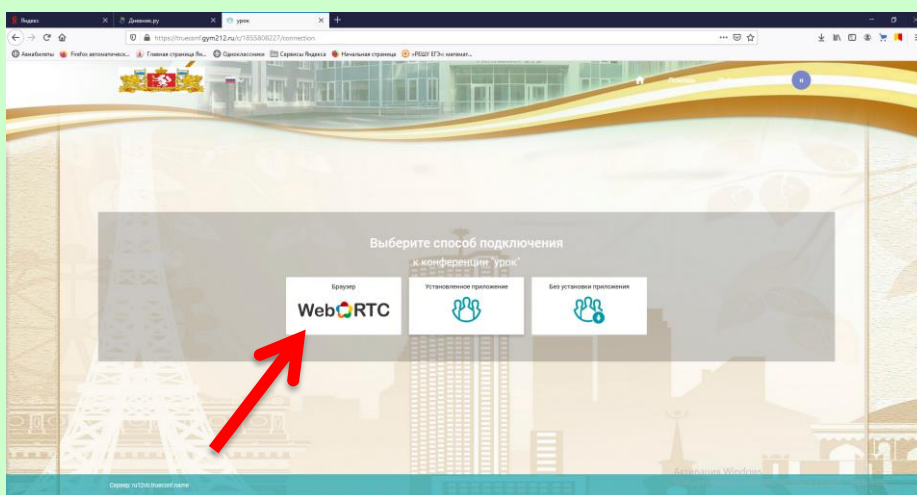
Яндекс
Дневник.ру
урок
https://trueconf.gym212.ru/c/1855808227/connection
Авиабилеты
Firefox автоматическ...
Главная страница Ян...
Одноклассники
Сервисы Яндекса
Начальная страница
«РЕШУ ЕГЭ»: математ...
Выберите способ подключения
к конференции "урок"
Браузер
WebRTC
Установленное приложение
Без установки приложения
Сервер: ru12vb.trueconf.name
Активация Windows